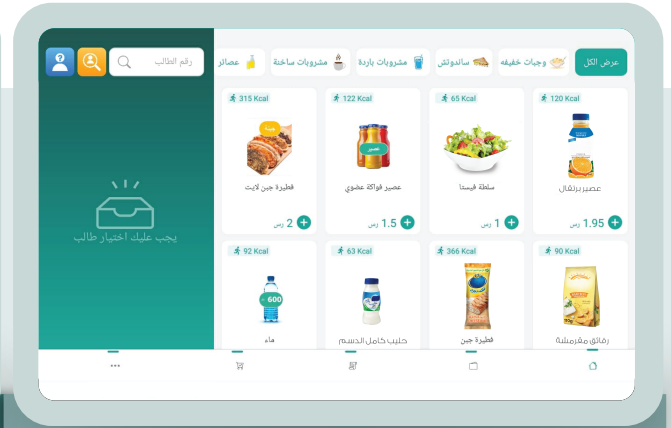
عرض الكل
وجبات خفيفه
ساندوتش
مشروبات باردة
مشروبات ساخنة
عصائر
رقم الطالب

120 Kcal
عصير برتقال
1.95 رس

65 Kcal
سلطة فيستا
1 رس

122 Kcal
عصير فواكة عضوي
1.5 رس

315 Kcal
فطيرة جبن لايت
2 رس

يجب عليك اختيار طالب

90 Kcal
رقائق مقرمشة

366 Kcal
فطيرة جبن

63 Kcal
حليب كامل الدسم

92 Kcal
600
ماء